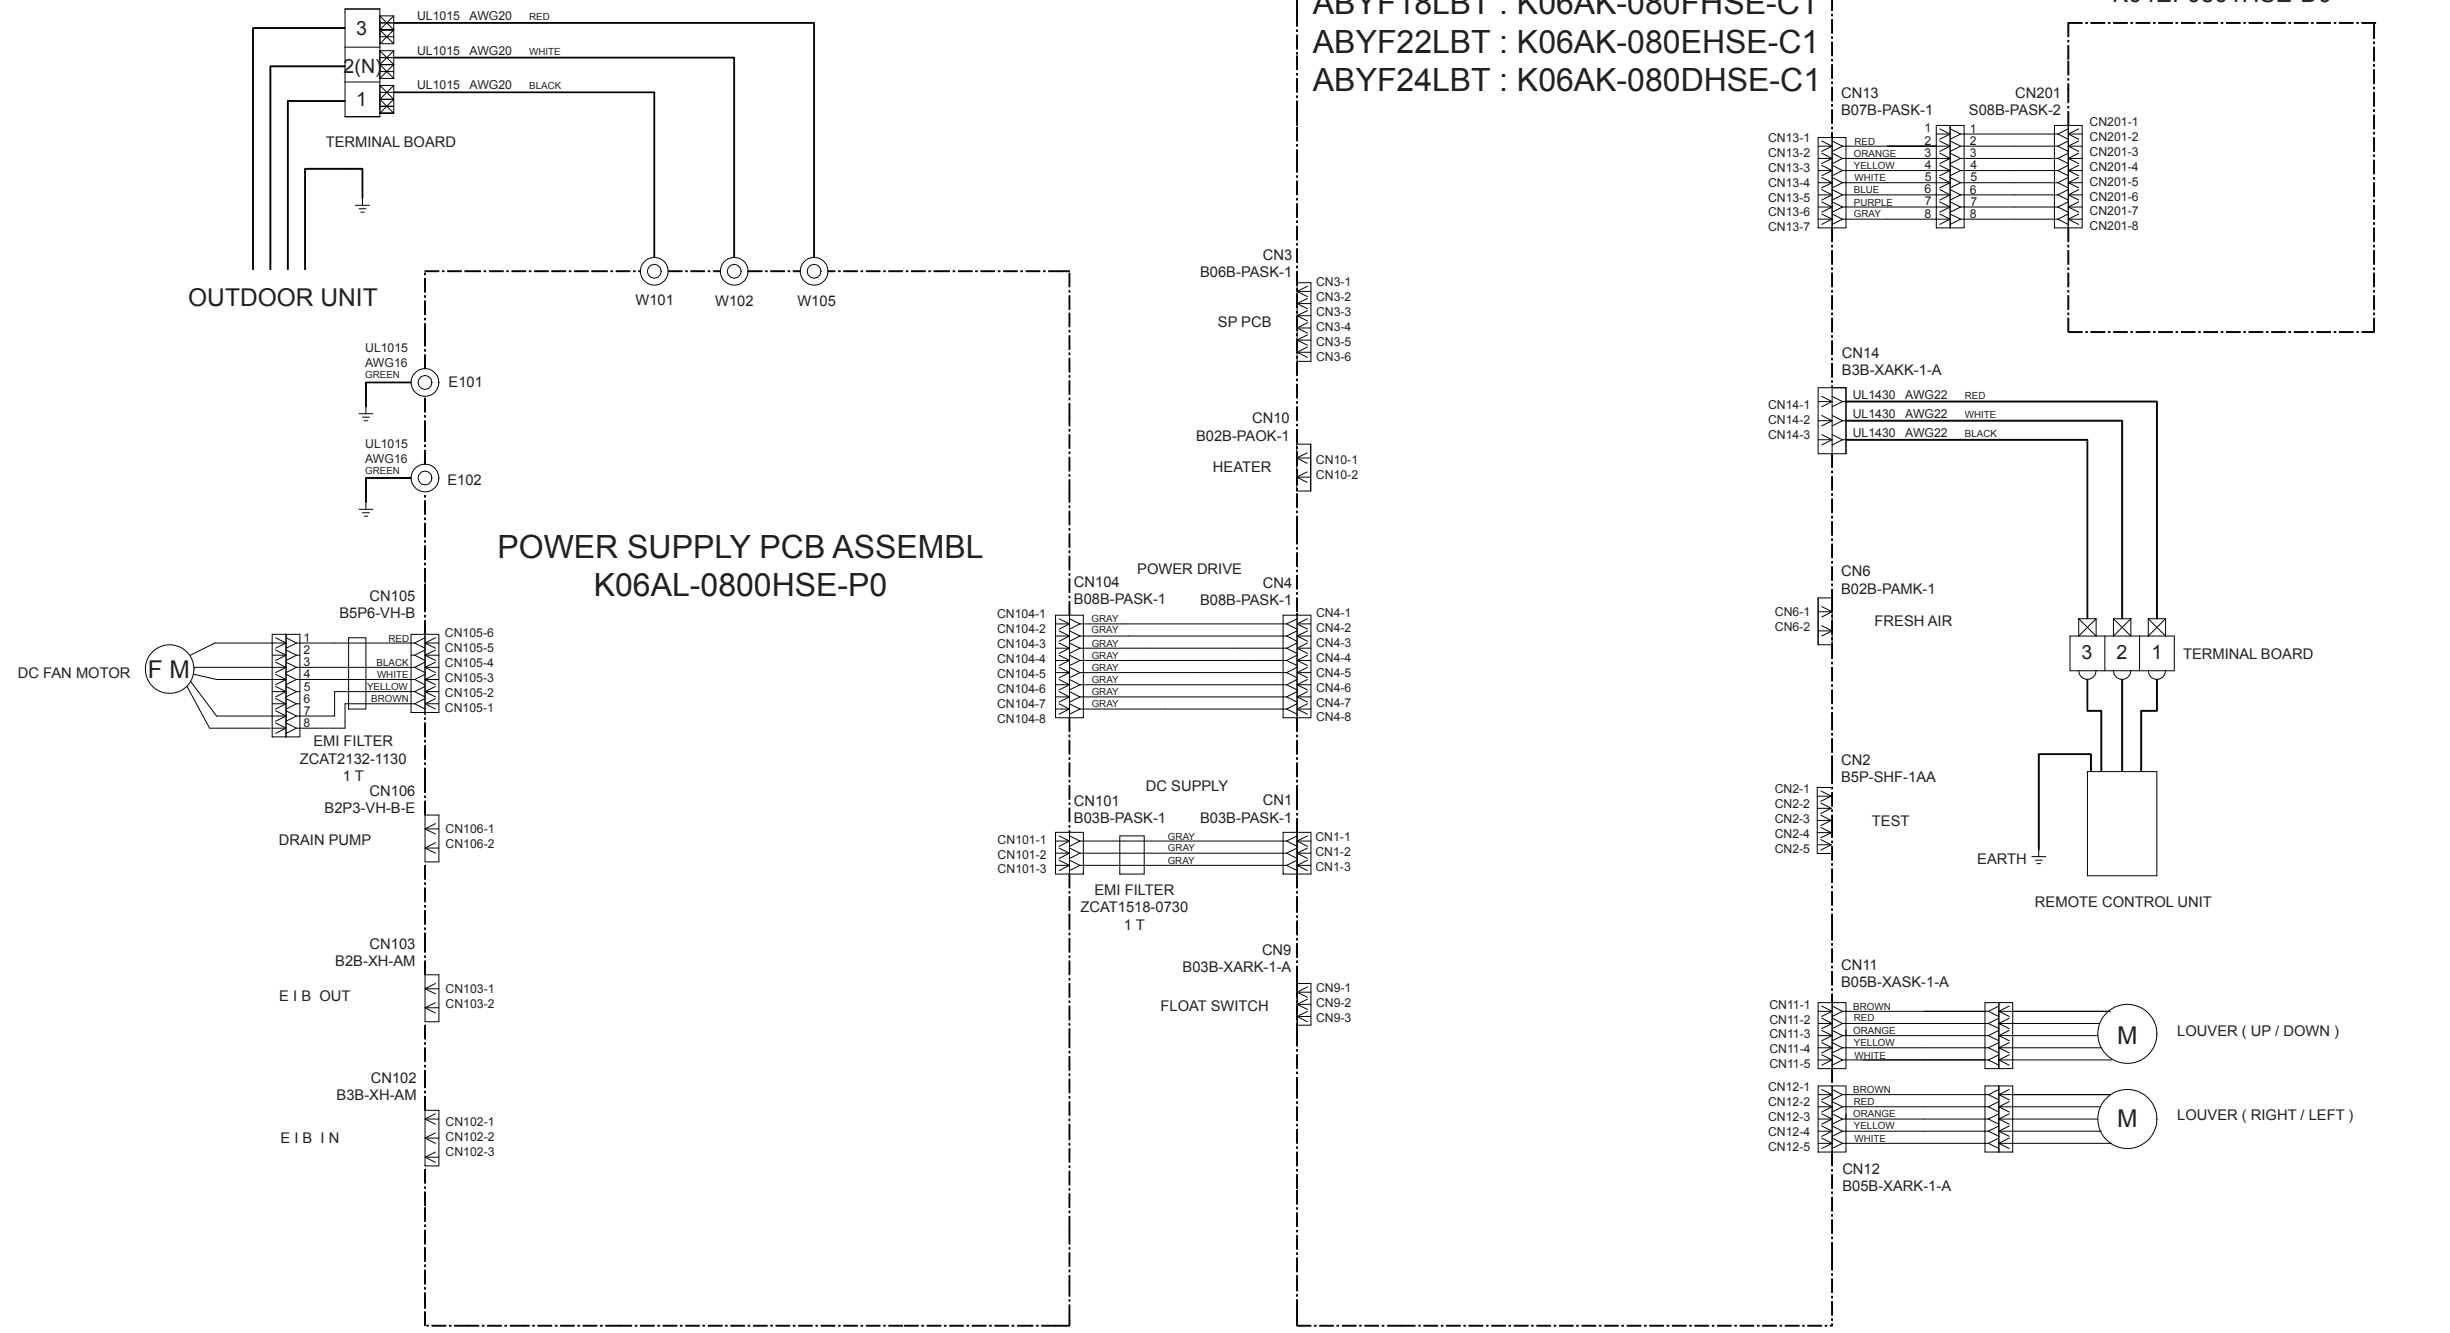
3
2(N)
1
UL1015 AWG20 RED
UL1015 AWG20 WHITE
UL1015 AWG20 BLACK
TERMINAL BOARD

OUTDOOR UNIT

W101 W102 W105

ABYF18LBT : K06AK-080FHSE-C1
ABYF22LBT : K06AK-080EHSE-C1
ABYF24LBT : K06AK-080DHSE-C1

K04E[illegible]-0801HSE-D0

CN13
B07B-PASK-1
CN201
S08B-PASK-2
CN13-1
CN13-2
CN13-3
CN13-4
CN13-5
CN13-6
CN13-7
RED
ORANGE
YELLOW
WHITE
BLUE
PURPLE
GRAY
1 2 3 4 5 6 7 8
1 2 3 4 5 6 7 8
CN201-1
CN201-2
CN201-3
CN201-4
CN201-5
CN201-6
CN201-7
CN201-8

CN3
B06B-PASK-1
SP PCB
CN3-1
CN3-2
CN3-3
CN3-4
CN3-5
CN3-6

UL1015
AWG16
GREEN
E101

UL1015
AWG16
GREEN
E102

CN10
B02B-PAOK-1
HEATER
CN10-1
CN10-2

CN14
B3B-XAKK-1-A
CN14-1
CN14-2
CN14-3
UL1430 AWG22 RED
UL1430 AWG22 WHITE
UL1430 AWG22 BLACK

POWER SUPPLY PCB ASSEMBL
K06AL-0800HSE-P0

CN105
B5P6-VH-B
DC FAN MOTOR
F M
1 2 3 4 5 6 7 8
RED
BLACK
WHITE
YELLOW
BROWN
CN105-6
CN105-5
CN105-4
CN105-3
CN105-2
CN105-1
EMI FILTER
ZCAT2132-1130
1 T

POWER DRIVE
CN104
B08B-PASK-1
CN4
B08B-PASK-1
CN104-1
CN104-2
CN104-3
CN104-4
CN104-5
CN104-6
CN104-7
CN104-8
GRAY
GRAY
GRAY
GRAY
GRAY
GRAY
GRAY
GRAY
CN4-1
CN4-2
CN4-3
CN4-4
CN4-5
CN4-6
CN4-7
CN4-8

CN6
B02B-PAMK-1
CN6-1
CN6-2
FRESH AIR

3 2 1 TERMINAL BOARD

CN2
B5P-SHF-1AA
CN2-1
CN2-2
CN2-3
CN2-4
CN2-5
TEST

EARTH
REMOTE CONTROL UNIT

CN106
B2P3-VH-B-E
DRAIN PUMP
CN106-1
CN106-2

DC SUPPLY
CN101
B03B-PASK-1
CN1
B03B-PASK-1
CN101-1
CN101-2
CN101-3
GRAY
GRAY
GRAY
CN1-1
CN1-2
CN1-3
EMI FILTER
ZCAT1518-0730
1 T

CN103
B2B-XH-AM
E I B OUT
CN103-1
CN103-2

CN9
B03B-XARK-1-A
FLOAT SWITCH
CN9-1
CN9-2
CN9-3

CN11
B05B-XASK-1-A
CN11-1
CN11-2
CN11-3
CN11-4
CN11-5
BROWN
RED
ORANGE
YELLOW
WHITE
M
LOUVER ( UP / DOWN )

CN102
B3B-XH-AM
E I B IN
CN102-1
CN102-2
CN102-3

CN12-1
CN12-2
CN12-3
CN12-4
CN12-5
BROWN
RED
ORANGE
YELLOW
WHITE
M
LOUVER ( RIGHT / LEFT )
CN12
B05B-XARK-1-A